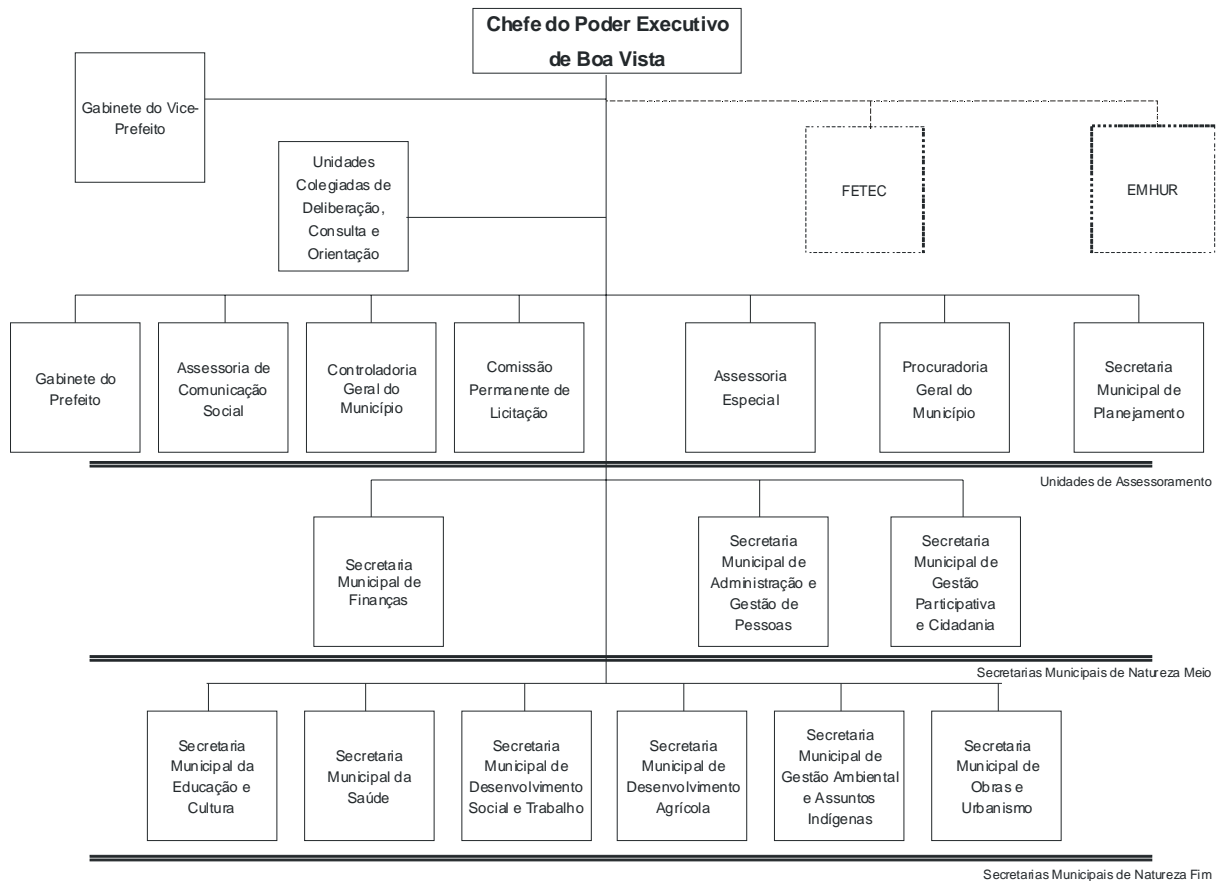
Chefe do Poder Executivo de Boa Vista

Gabinete do Vice-Prefeito

Unidades Colegiadas de Deliberação, Consulta e Orientação

FETEC

EMHUR

Gabinete do Prefeito

Assessoria de Comunicação Social

Controladoria Geral do Município

Comissão Permanente de Licitação

Assessoria Especial

Procuradoria Geral do Município

Secretaria Municipal de Planejamento

Unidades de Assessoramento

Secretaria Municipal de Finanças

Secretaria Municipal de Administração e Gestão de Pessoas

Secretaria Municipal de Gestão Participativa e Cidadania

Secretarias Municipais de Natureza Meio

Secretaria Municipal da Educação e Cultura

Secretaria Municipal da Saúde

Secretaria Municipal de Desenvolvimento Social e Trabalho

Secretaria Municipal de Desenvolvimento Agrícola

Secretaria Municipal de Gestão Ambiental e Assuntos Indígenas

Secretaria Municipal de Obras e Urbanismo

Secretarias Municipais de Natureza Fim